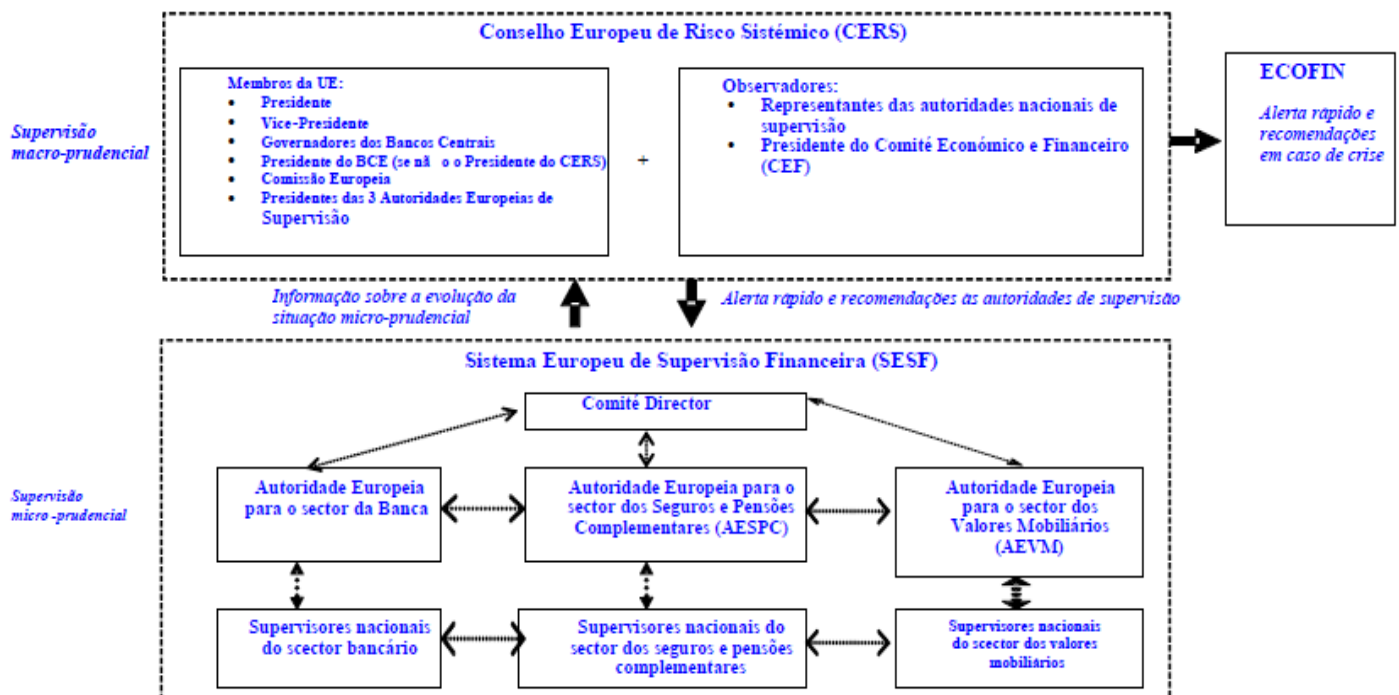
Conselho Europeu de Risco Sistémico (CERS)

Supervisão macro-prudencial

Membros da UE:
- Presidente
- Vice-Presidente
- Governadores dos Bancos Centrais
- Presidente do BCE (se nã o o Presidente do CERS)
- Comissão Europeia
- Presidentes das 3 Autoridades Europeias de Supervisão

+

Observadores:
- Representantes das autoridades nacionais de supervisão
- Presidente do Comité Económico e Financeiro (CEF)

ECOFIN

Alerta rápido e recomendações em caso de crise

Informação sobre a evolução da situação micro-prudencial

Alerta rápido e recomendações as autoridades de supervisão

Sistema Europeu de Supervisão Financeira (SESF)

Supervisão micro -prudencial

Comité Director

Autoridade Europeia para o sector da Banca

Autoridade Europeia para o sector dos Seguros e Pensões Complementares (AESPC)

Autoridade Europeia para o sector dos Valores Mobiliários (AEVM)

Supervisores nacionais do scector bancário

Supervisores nacionais do sector dos seguros e pensões complementares

Supervisores nacionais do scector dos valores mobiliarios